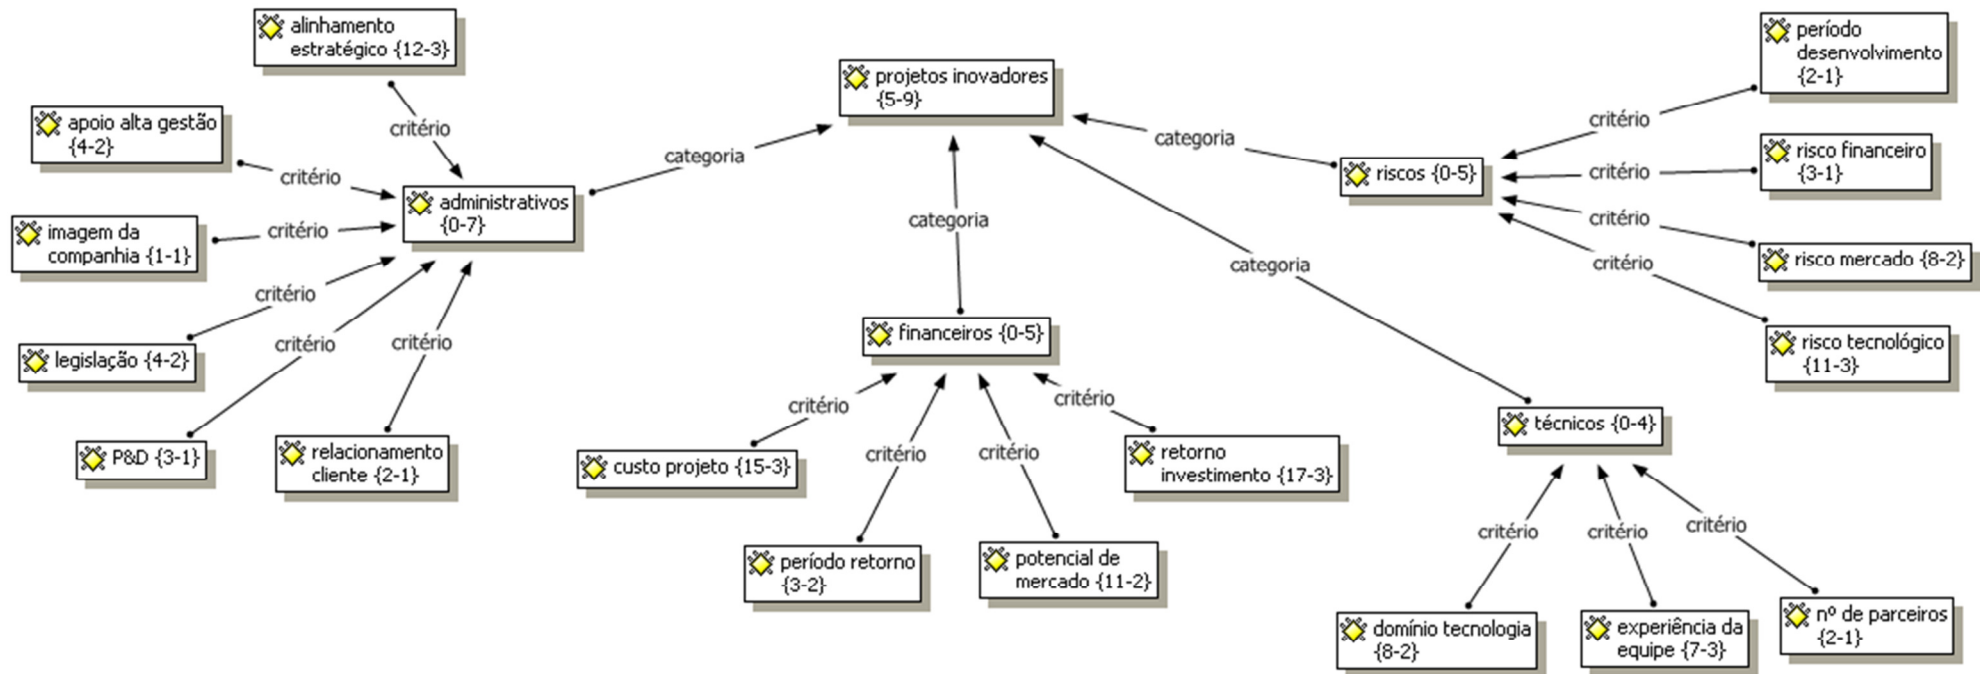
alinhamento estratégico {12-3}

apoio alta gestão {4-2}

critério

critério

administrativos {0-7}

imagem da companhia {1-1}

critério

critério

legislação {4-2}

critério

critério

P&D {3-1}

relacionamento cliente {2-1}

categoria

projetos inovadores {5-9}

categoria

categoria

financeiros {0-5}

critério

custo projeto {15-3}

critério

critério

critério

retorno investimento {17-3}

período retorno {3-2}

potencial de mercado {11-2}

categoria

riscos {0-5}

período desenvolvimento {2-1}

critério

critério

risco financeiro {3-1}

critério

risco mercado {8-2}

critério

risco tecnológico {11-3}

categoria

técnicos {0-4}

critério

critério

critério

domínio tecnologia {8-2}

experiência da equipe {7-3}

nº de parceiros {2-1}